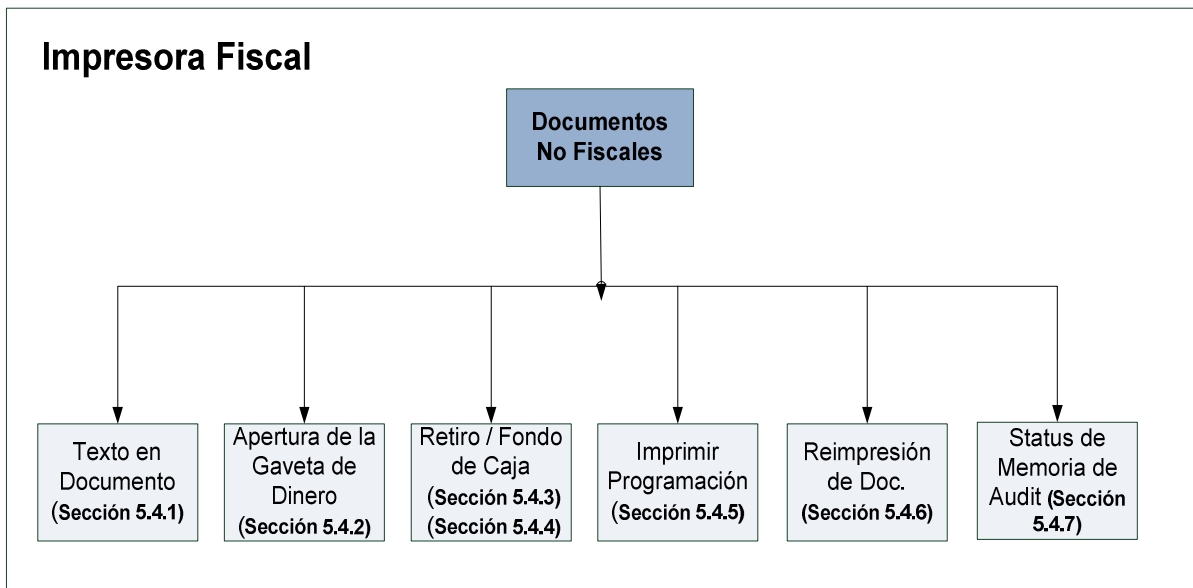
Impresora Fiscal

Documentos No Fiscales

Texto en Documento (Sección 5.4.1)

Apertura de la Gaveta de Dinero (Sección 5.4.2)

Retiro / Fondo de Caja (Sección 5.4.3) (Sección 5.4.4)

Imprimir Programación (Sección 5.4.5)

Reimpresión de Doc. (Sección 5.4.6)

Status de Memoria de Audit (Sección 5.4.7)